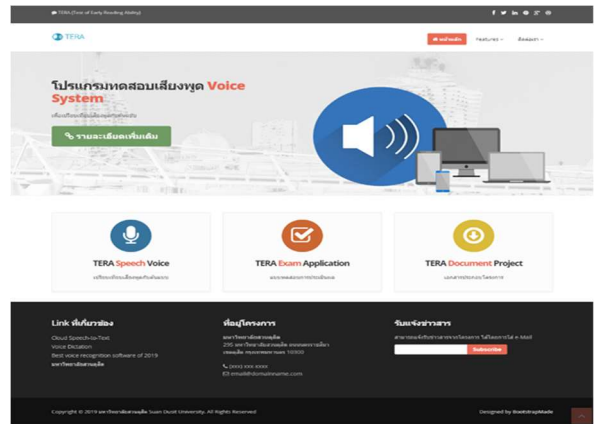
TERA (Test of Early Reading Ability)

TERA

หน้าหลัก Featured ติดต่อเรา

โปรแกรมทดสอบเสียงพูด Voice System

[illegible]

รายละเอียดเพิ่มเติม

TERA Speech Voice
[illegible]

TERA Exam Application
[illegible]

TERA Document Project
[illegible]

Link ที่เกี่ยวข้อง
Cloud Speech-to-Text
Voice Dictation
Best voice recognition software of 2019
มหาวิทยาลัยสวนดุสิต

ที่อยู่โครงการ
มหาวิทยาลัยสวนดุสิต
295 มหาวิทยาลัยสวนดุสิต ถนนนครราชสีมา เขตดุสิต กรุงเทพมหานคร 10300
(xxx) xxx-xxxx
email@domainname.com

รับแจ้งข่าวสาร
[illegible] E-Mail
Subscribe

Copyright © 2019 มหาวิทยาลัยสวนดุสิต Suan Dusit University. All Rights Reserved

Designed by BootstrapMade